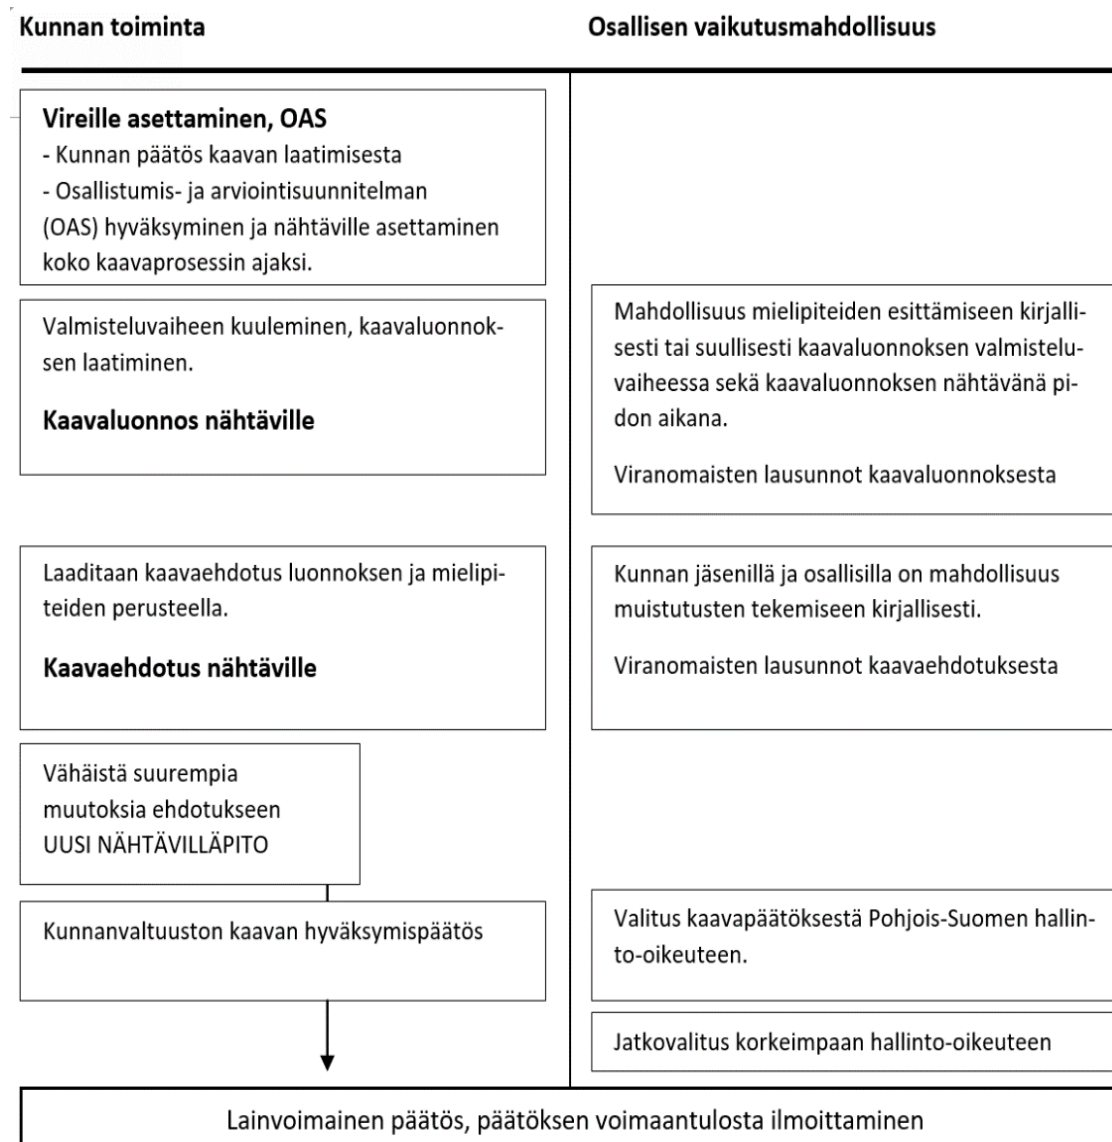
Kunnan toiminta

Osallisen vaikutusmahdollisuus

Vireille asettaminen, OAS
- Kunnan päätös kaavan laatimisesta
- Osallistumis- ja arviointisuunnitelman (OAS) hyväksyminen ja nähtäville asettaminen koko kaavaprosessin ajaksi.

Valmisteluvaiheen kuuleminen, kaavaluonnoksen laatiminen.

Kaavaluonnos nähtäville

Mahdollisuus mielipiteiden esittämiseen kirjallisesti tai suullisesti kaavaluonnoksen valmisteluvaiheessa sekä kaavaluonnoksen nähtävänä pidon aikana.

Viranomaisten lausunnot kaavaluonnoksesta

Laaditaan kaavaehdotus luonnoksen ja mielipiteiden perusteella.

Kaavaehdotus nähtäville

Kunnan jäsenillä ja osallisilla on mahdollisuus muistutusten tekemiseen kirjallisesti.

Viranomaisten lausunnot kaavaehdotuksesta

Vähäistä suurempia muutoksia ehdotukseen UUSI NÄHTÄVILLÄPITO

Kunnanvaltuuston kaavan hyväksymispäätös

Valitus kaavapäätöksestä Pohjois-Suomen hallinto-oikeuteen.

Jatkovalitus korkeimpaan hallinto-oikeuteen

Lainvoimainen päätös, päätöksen voimaantulosta ilmoittaminen